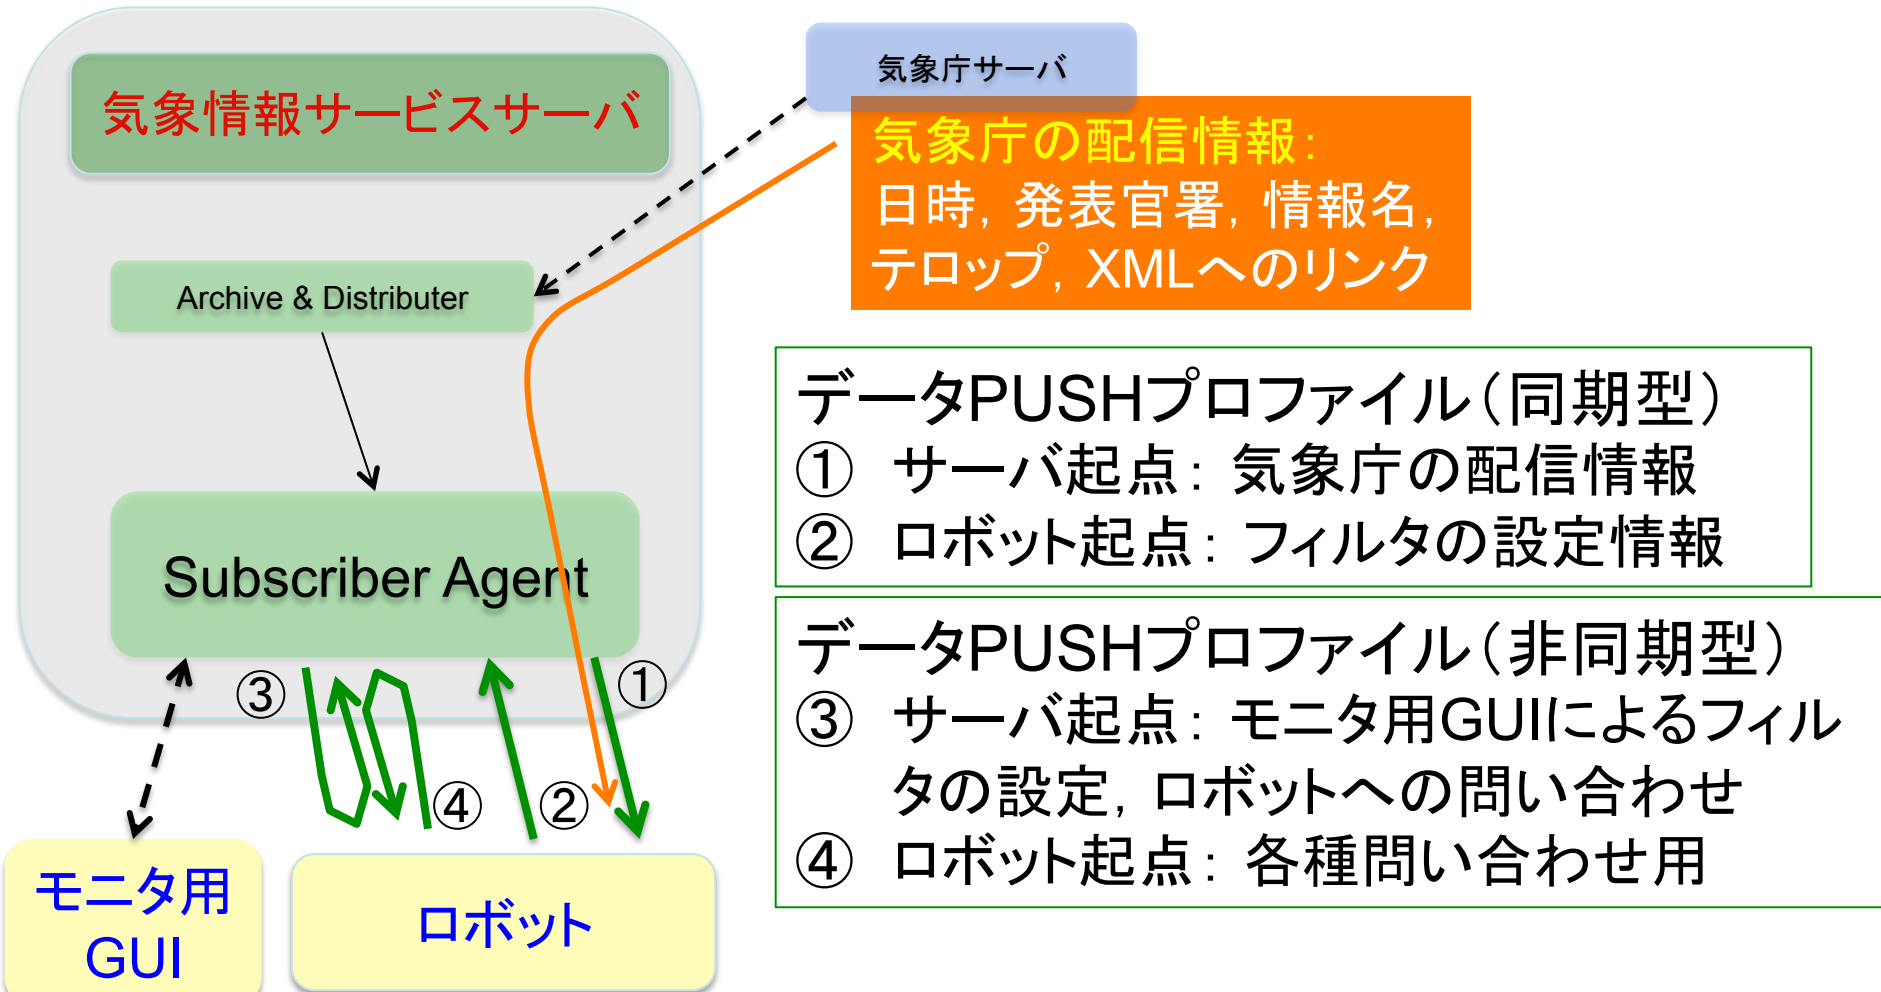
気象情報サービスサーバ

気象庁サーバ

気象庁の配信情報：
日時，発表官署，情報名，テロップ，XMLへのリンク

Archive & Distributer

Subscriber Agent

③

④

②

①

モニタ用GUI

ロボット

データPUSHプロファイル（同期型）
① サーバ起点：気象庁の配信情報
② ロボット起点：フィルタの設定情報

データPUSHプロファイル（非同期型）
③ サーバ起点：モニタ用GUIによるフィルタの設定，ロボットへの問い合わせ
④ ロボット起点：各種問い合わせ用